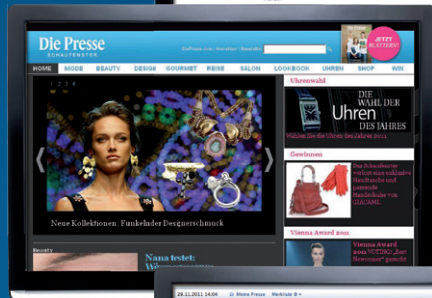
Die Presse
SCHAUFENSTER

JETZT BLÄTTERN!

HOME MODE BEAUTY DESIGN GOURMET REISE SALON LOOKBOOK UHREN SHOP WIN

1 2 3 4

Neue Kollektionen: Funkelnder Designerschmuck

Uhrenwahl

DIE WAHL DER Uhren DES JAHRES

Wählen Sie die Uhren des Jahres 2011

Gewinnen

Das Schaufenster verlost eine exklusive Handtasche und passende Handschuhe von GIACOMI.

Vienna Award 2011

Vienna Award 2011 VOTING: „Best Newcomer" gesucht

Beauty

Nana testet: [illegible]

29.11.2011 14:04 Meine Presse Merkliste